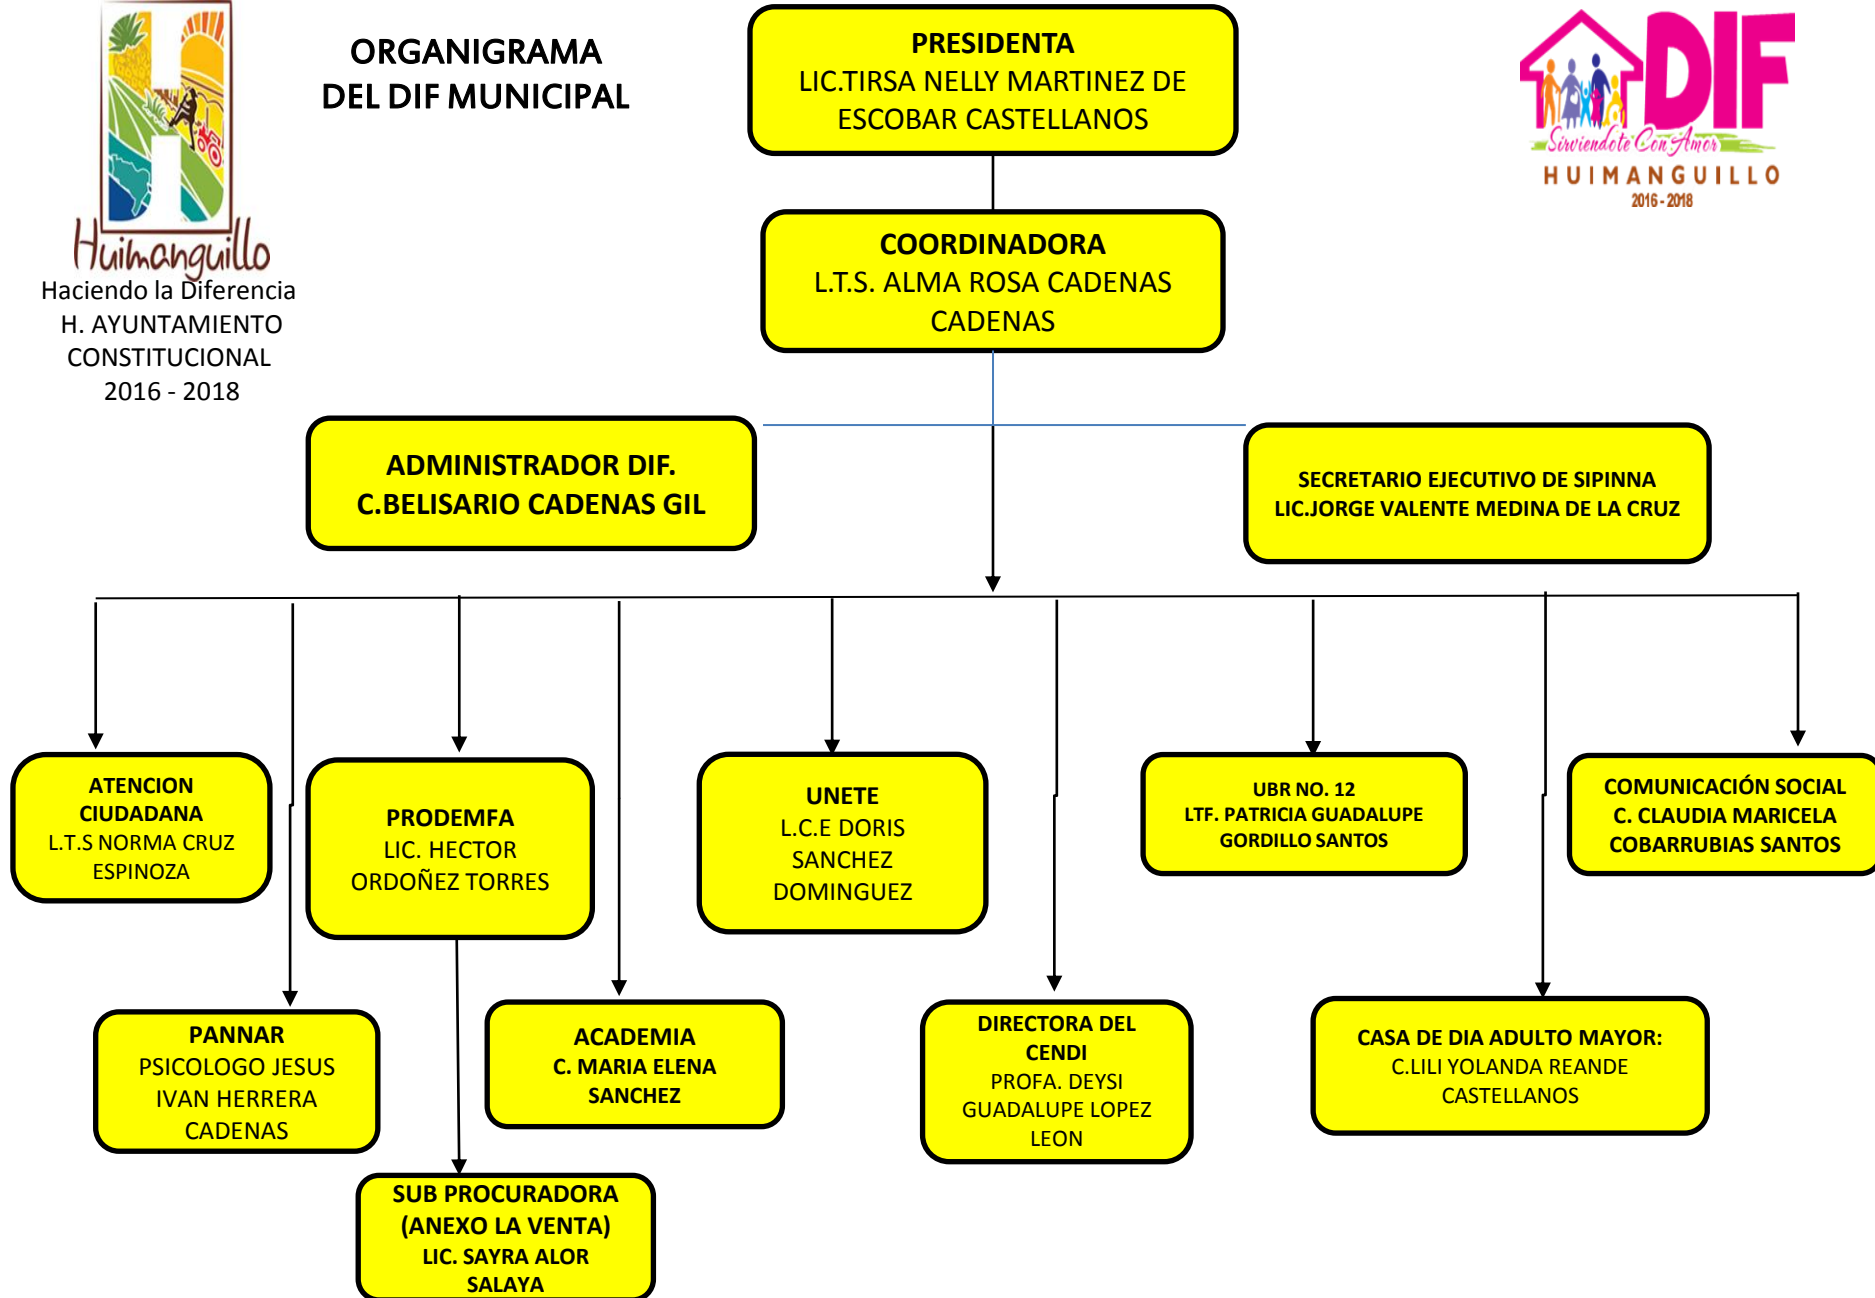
Huimanguillo
Haciendo la Diferencia
H. AYUNTAMIENTO CONSTITUCIONAL
2016 - 2018

ORGANIGRAMA
DEL DIF MUNICIPAL

PRESIDENTA
LIC.TIRSA NELLY MARTINEZ DE ESCOBAR CASTELLANOS

DIF
Sirviendote Con Amor
HUIMANGUILLO
2016 - 2018

COORDINADORA
L.T.S. ALMA ROSA CADENAS CADENAS

ADMINISTRADOR DIF.
C.BELISARIO CADENAS GIL

SECRETARIO EJECUTIVO DE SIPINNA
LIC.JORGE VALENTE MEDINA DE LA CRUZ

ATENCION CIUDADANA
L.T.S NORMA CRUZ ESPINOZA

PRODEMFA
LIC. HECTOR ORDOÑEZ TORRES

UNETE
L.C.E DORIS SANCHEZ DOMINGUEZ

UBR NO. 12
LTF. PATRICIA GUADALUPE GORDILLO SANTOS

COMUNICACIÓN SOCIAL
C. CLAUDIA MARICELA COBARRUBIAS SANTOS

PANNAR
PSICOLOGO JESUS IVAN HERRERA CADENAS

ACADEMIA
C. MARIA ELENA SANCHEZ

DIRECTORA DEL CENDI
PROFA. DEYSI GUADALUPE LOPEZ LEON

CASA DE DIA ADULTO MAYOR:
C.LILI YOLANDA REANDE CASTELLANOS

SUB PROCURADORA (ANEXO LA VENTA)
LIC. SAYRA ALOR SALAYA